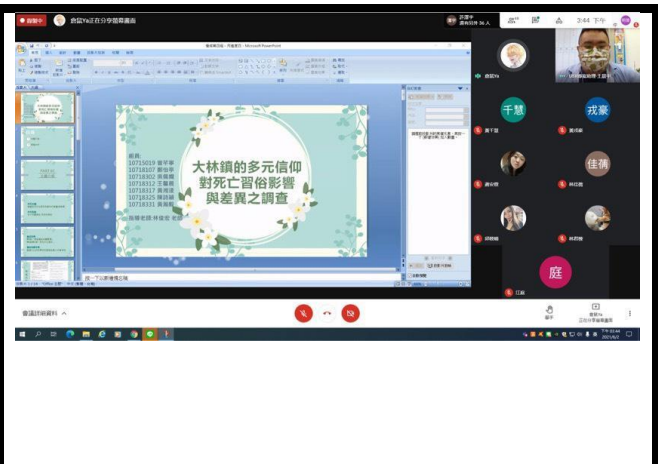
錄製中
彥甄Ya正在分享螢幕畫面
3:44 下午

大林鎮的多元信仰
對死亡習俗影響
與差異之調查

組員
10715019 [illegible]
10718107 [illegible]
10718302 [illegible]
10718312 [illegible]
10718317 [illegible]
10718325 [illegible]
10718331 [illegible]

指導老師 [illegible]

千慧
戎豪
佳蒨
庭

會議詳細資料